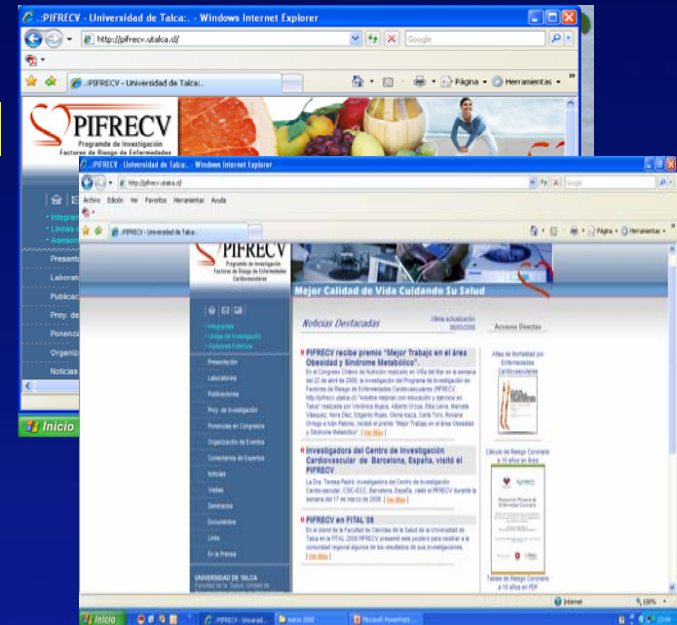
.:PIFRECV - Universidad de Talca:. - Windows Internet Explorer

http://pifrecv.utalca.cl/

Google

.:PIFRECV - Universidad de Talca:.

Página • Herramientas •

PIFRECV
Programa de Investigación
Factores de Riesgo de Enfermedades

• Integran
• Líneas
• Asesor

Present
Laborat
Publicac
Proy. de
Ponenci
Organiz
Noticias

Inicio

.:PIFRECV - Universidad de Talca:. - Windows Internet Explorer

http://pifrecv.utalca.cl/

Google

Archivo Edición Ver Favoritos Herramientas Ayuda

.:PIFRECV - Universidad de Talca:.

Página • Herramientas •

PIFRECV
Programa de Investigación
Factores de Riesgo de Enfermedades
Cardiovasculares

Mejor Calidad de Vida Cuidando Su Salud

• Integrantes
• Líneas de Investigación
• Asesores Externos

Presentación
Laboratorio
Publicaciones
Proy. de Investigación
Ponencias en Congresos
Organización de Eventos
Comentarios de Expertos
Noticias
Visitas
Seminarios
Documentos
Links
En la Prensa

UNIVERSIDAD DE TALCA

Noticias Destacadas

Última actualización 06/05/2008

Accesos Directos

PIFRECV recibe premio "Mejor Trabajo en el área Obesidad y Síndrome Metabólico".
En el Congreso Chileno de Nutrición realizado en Viña del Mar en la semana del 22 de abril de 2008, la investigación del Programa de Investigación en Factores de Riesgo de Enfermedades Cardiovasculares (PIFRECV, http://pifrecv.utalca.cl) "Adultos mejoran con educación y ejercicio en Talca" realizado por Verónica Rojas, Alberto Urzúa, Elba Leiva, Marcela Vásquez, Nora Díaz, Edgardo Rojas, Gloria Icaza, Carla Toro, Roxana Orrego e Iván Palomo, recibió el premio "Mejor Trabajo en el área Obesidad y Síndrome Metabólico". [ Ver Más ]

Investigadora del Centro de Investigación Cardiovascular de Barcelona, España, visitó el PIFRECV
La Dra. Teresa Padró, Investigadora del Centro de Investigación Cardiovascular, CSIC-ICCC, Barcelona, España, visitó el PIFRECV durante la semana del 17 de marzo de 2008. [ Ver Más ]

PIFRECV en FITAL'08
En el stand de la Facultad de Ciencias de la Salud de la Universidad de Talca en la FITAL 2008 PIFRECV presentó seis posters para mostrar a la comunidad regional algunos de los resultados de sus investigaciones. [ Ver Más ]

Atlas de Morfología por Enfermedades Cardiovasculares

Cálculo de Riesgo Coronario a 10 años en línea

Tablas de Riesgo Coronario a 10 años en PDF

Internet
100%

Inicio
.:PIFRECV - Universid...
marzo 2008
Microsoft PowerPoint ...